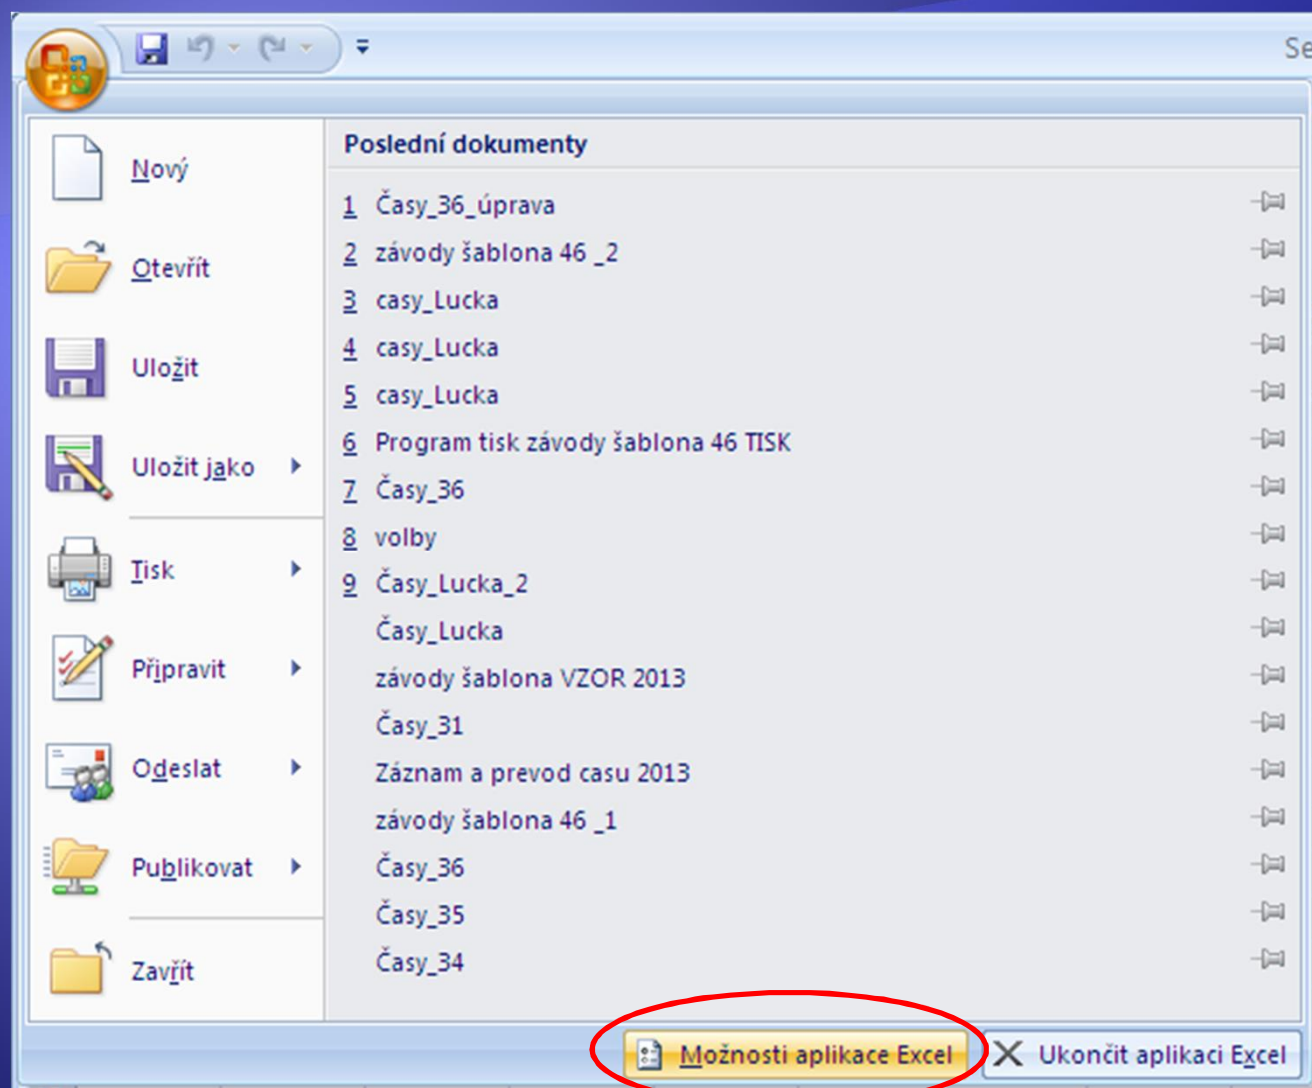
Se

Nový

Otevřít

Uložit

Uložit jako

Tisk

Připravit

Odeslat

Publikovat

Zavřít

Poslední dokumenty

1 Časy_36_úprava
2 závody šablona 46 _2
3 casy_Lucka
4 casy_Lucka
5 casy_Lucka
6 Program tisk závody šablona 46 TISK
7 Časy_36
8 volby
9 Časy_Lucka_2
Časy_Lucka
závody šablona VZOR 2013
Časy_31
Záznam a prevod casu 2013
závody šablona 46 _1
Časy_36
Časy_35
Časy_34

Možnosti aplikace Excel

Ukončit aplikaci Excel